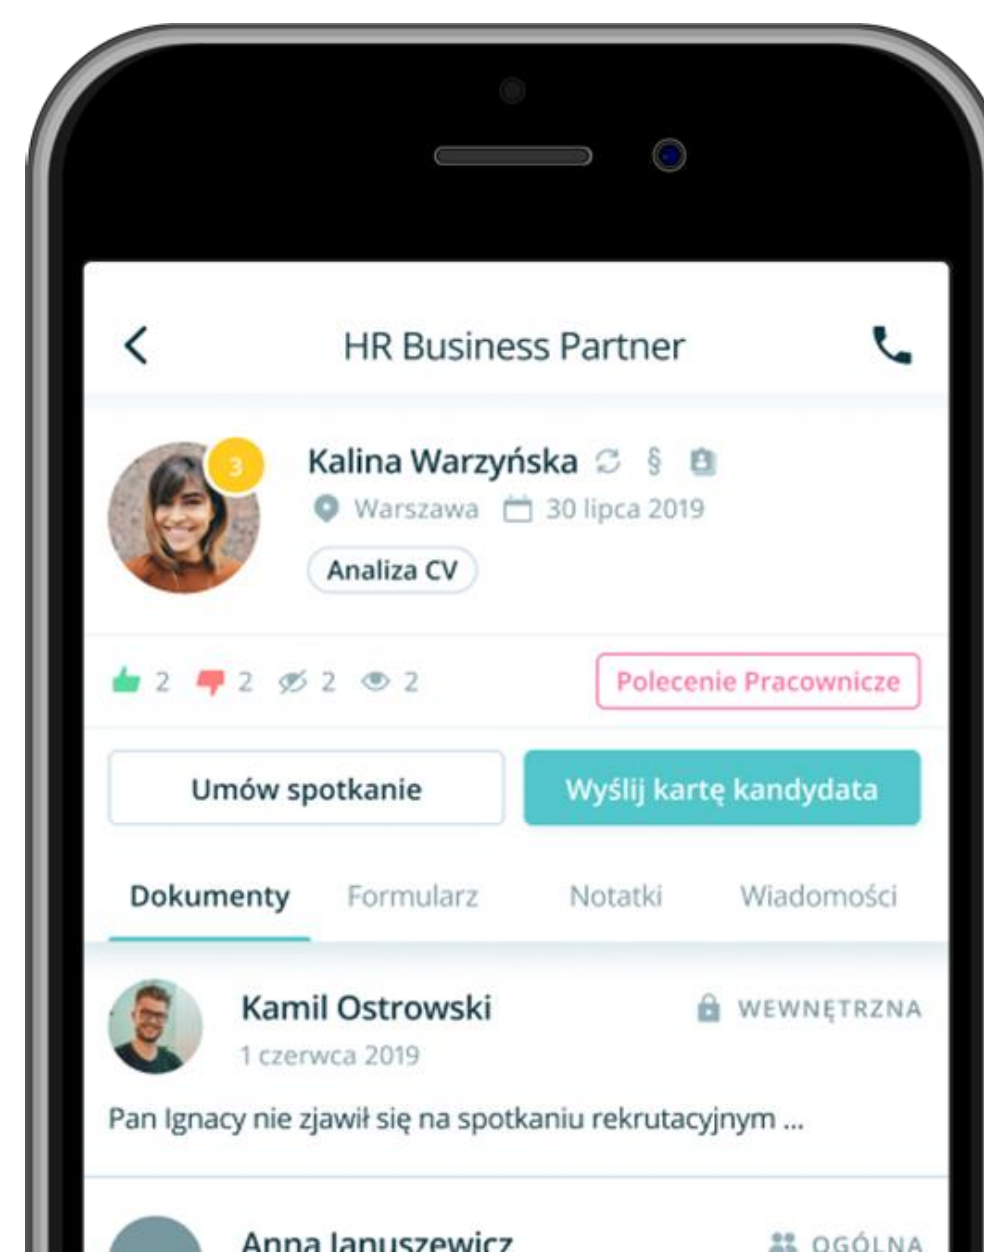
HR Business Partner

3

Kalina Warzyńska §

Warszawa 30 lipca 2019

Analiza CV

2 2 2 2

Polecenie Pracownicze

Umów spotkanie

Wyślij kartę kandydata

Dokumenty Formularz Notatki Wiadomości

Kamil Ostrowski

WEWNĘTRZNA

1 czerwca 2019

Pan Ignacy nie zjawił się na spotkaniu rekrutacyjnym ...

Anna Januszewicz

OGÓLNA